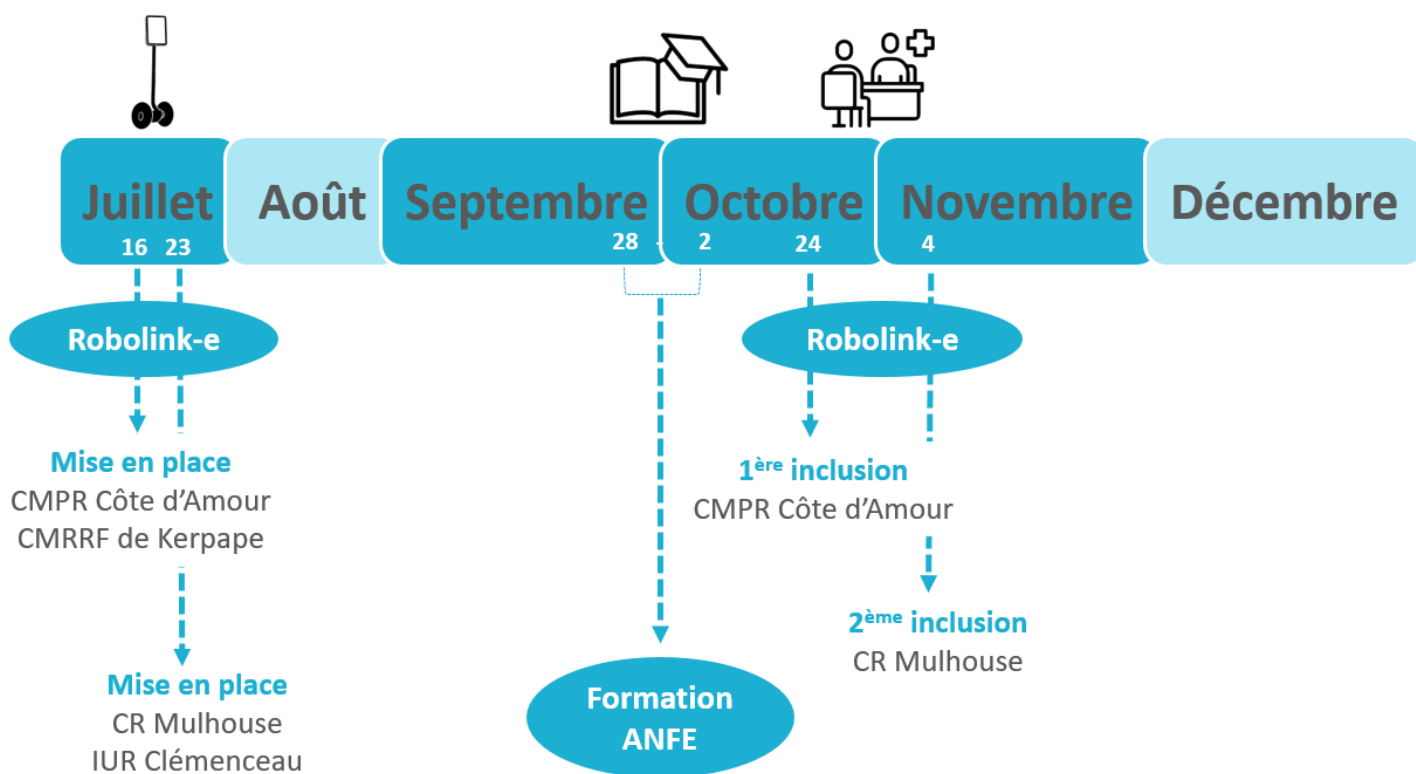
Juillet
16 23

Août

Septembre
28

Octobre
2 24

Novembre
4

Décembre

Robolink-e

Mise en place
CMPR Côte d'Amour
CMRRF de Kerpape

Mise en place
CR Mulhouse
IUR Clémenceau

Formation
ANFE

Robolink-e

1$^{ère}$ inclusion
CMPR Côte d'Amour

2$^{ème}$ inclusion
CR Mulhouse